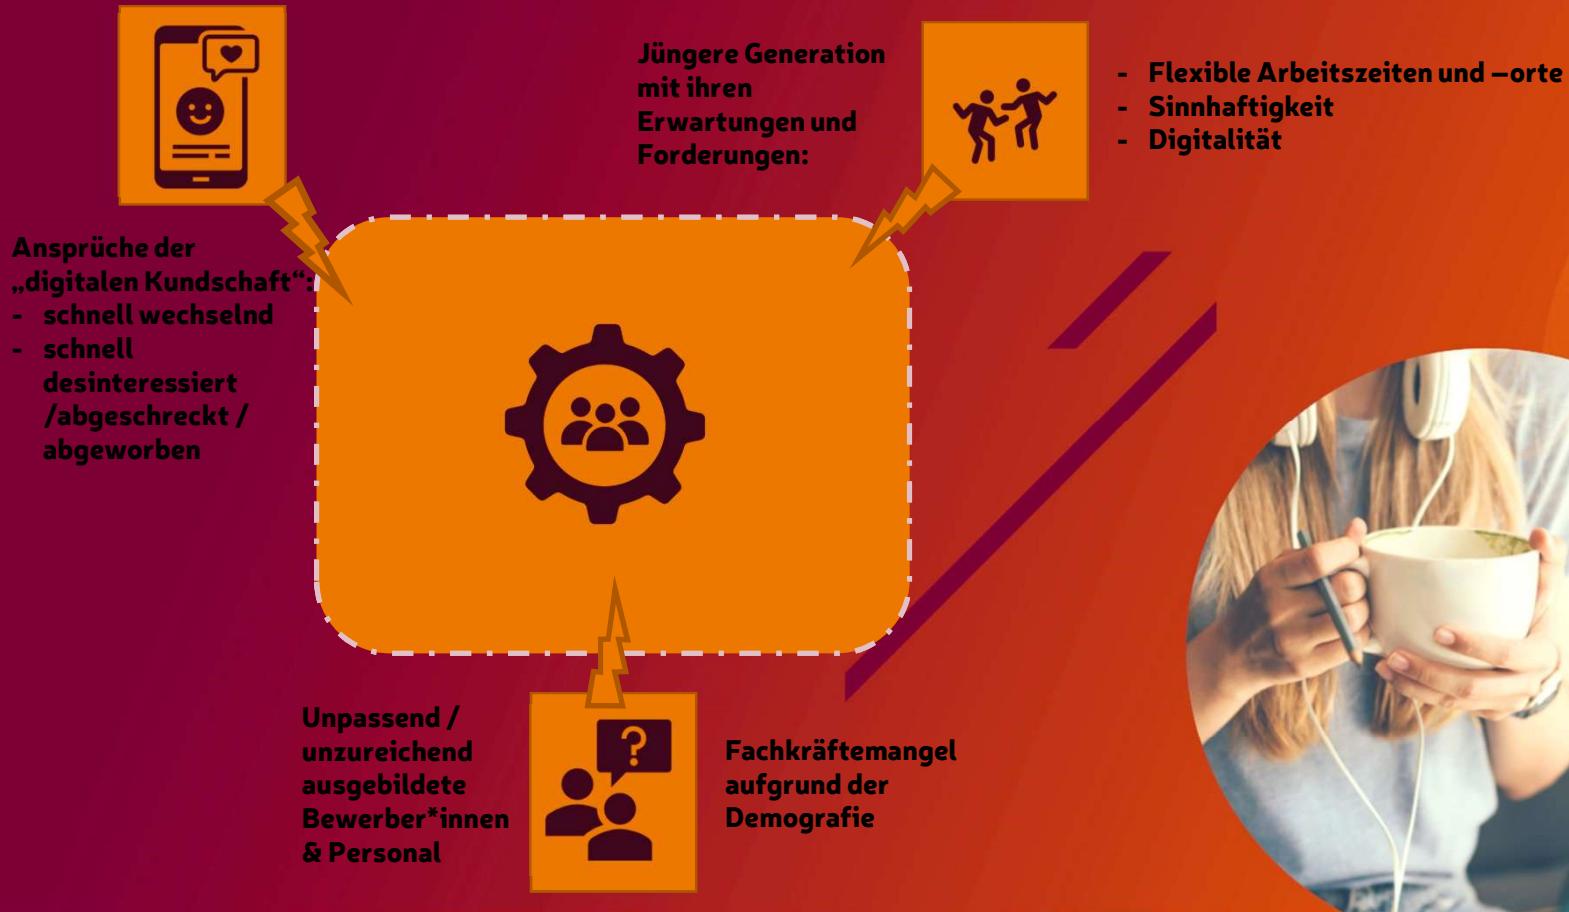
Jüngere Generation mit ihren Erwartungen und Forderungen:

- Flexible Arbeitszeiten und –orte
- Sinnhaftigkeit
- Digitalität

Ansprüche der „digitalen Kundschaft“:
- schnell wechselnd
- schnell desinteressiert /abgeschreckt / abgeworben

Unpassend / unzureichend ausgebildete Bewerber*innen & Personal

Fachkräftemangel aufgrund der Demografie